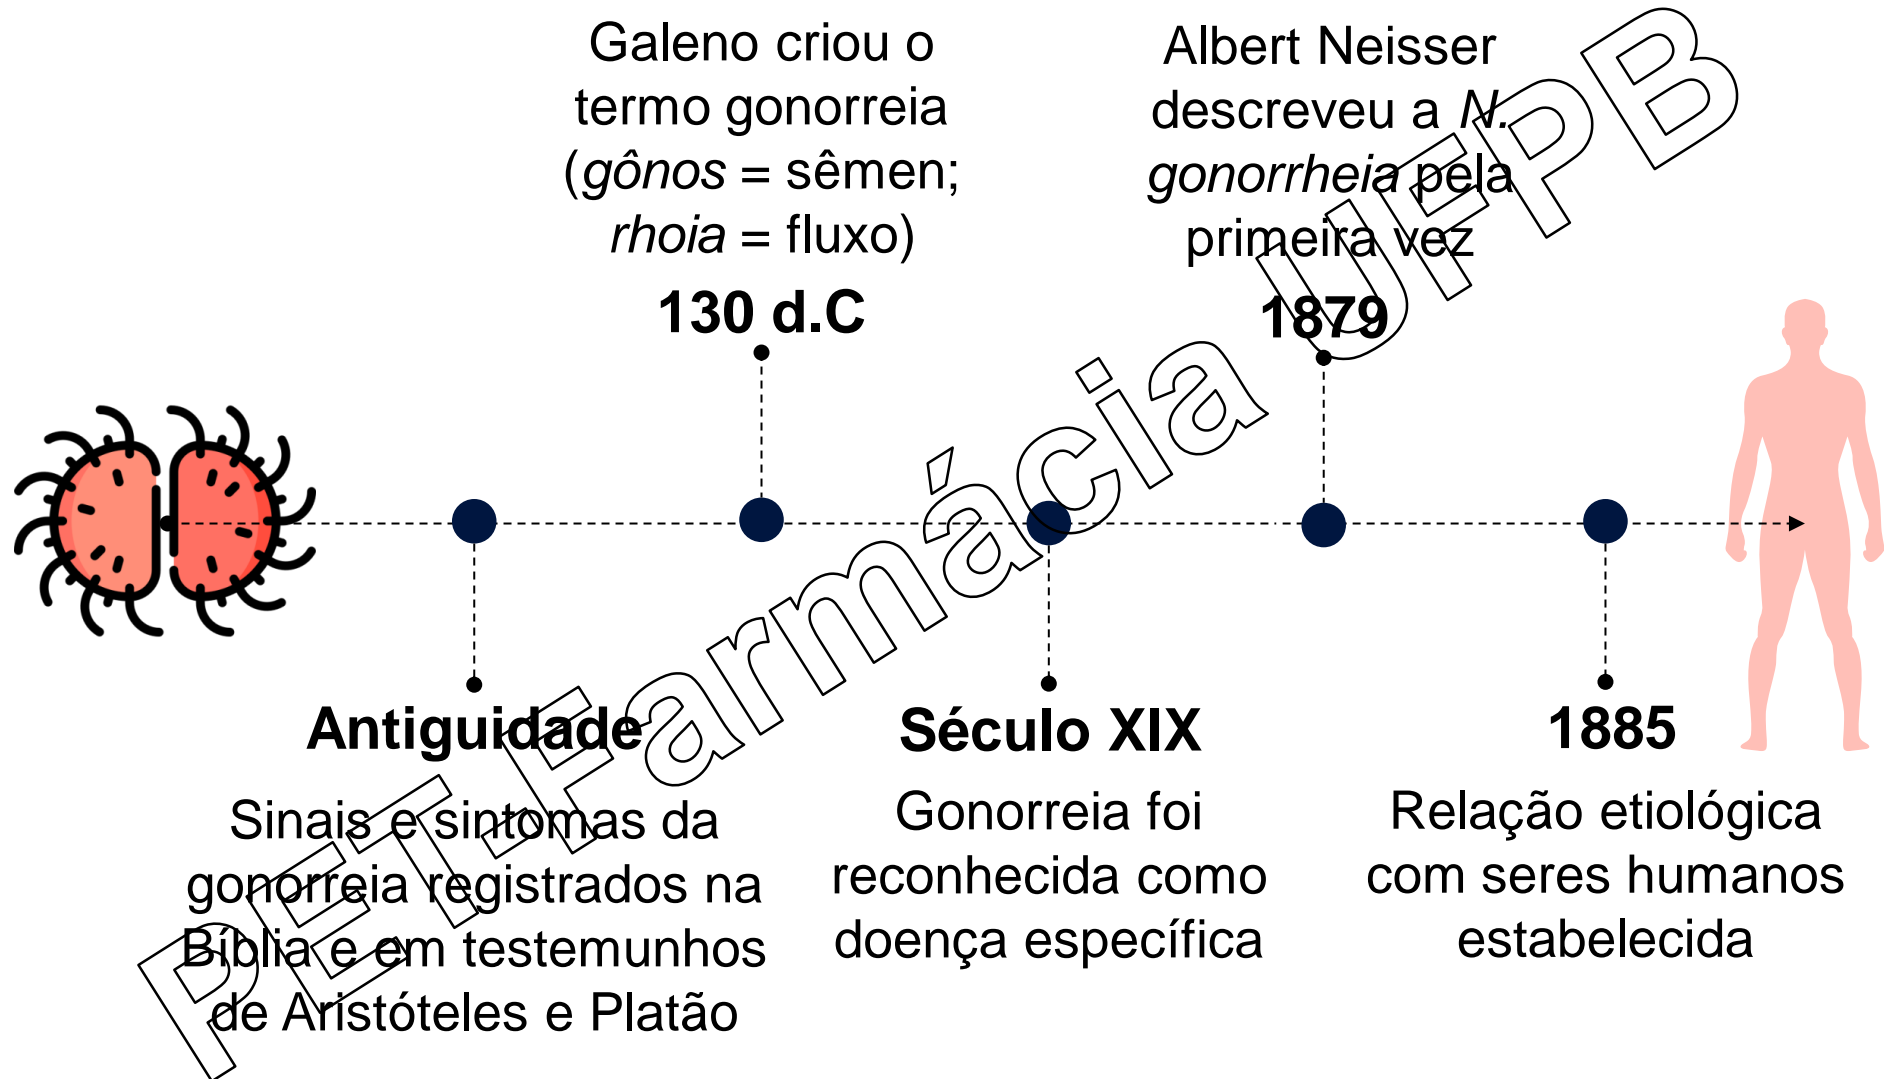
Galeno criou o termo gonorreia (*gônos* = sêmen; *rhoia* = fluxo)

130 d.C

Albert Neisser descreveu a *N. gonorrheia* pela primeira vez

1879

Antiguidade

Sinais e sintomas da gonorreia registrados na Bíblia e em testemunhos de Aristóteles e Platão

Século XIX

Gonorreia foi reconhecida como doença específica

1885

Relação etiológica com seres humanos estabelecida

PET-Farmácia UFPB